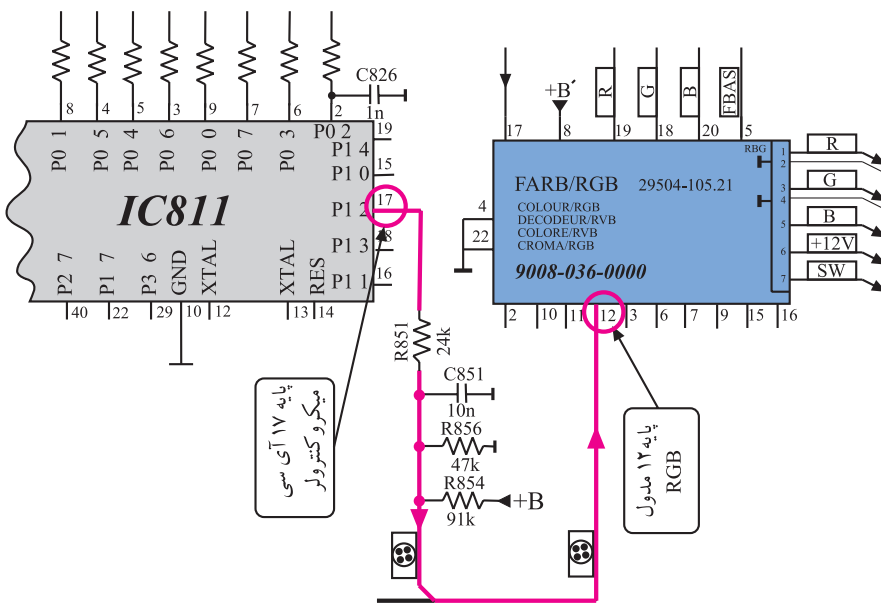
8 4 5 3 9 7 6 2

C826

1n

P0 1
P0 5
P0 4
P0 6
P0 0
P0 7
P0 3

P0 2 19
P1 4 20
P1 0 15
P1 2 17
P1 3 18
P1 1 16

IC811

P2 7
P1 7
P3 6
GND
XTAL
XTAL
RES

40 22 29 10 12 13 14

پایه ۱۷ آی سی میکروکنترولر

R851
24k

C851
10n

R856
47k

R854
91k

+B

+B´

R G B FBAS

17 8 19 18 20 5

RBG

FARB/RGB 29504-105.21

COLOUR/RGB
DECODEUR/RVB
COLORE/RVB
CROMA/RGB

9008-036-0000

4
22

2 10 11 12 3 6 7 9 15 16

1 2 3 4 5 6 7

R
G
B
+12V
SW

پایه ۱۲ مدول RGB